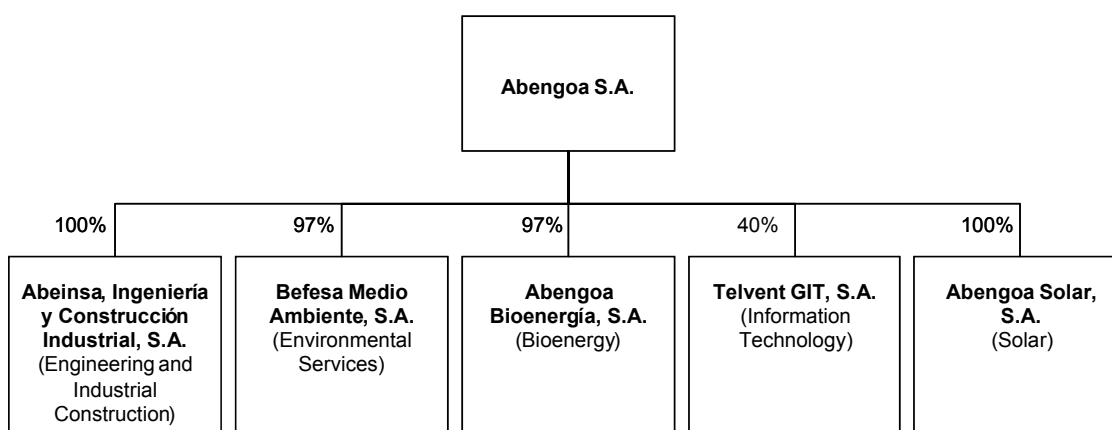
Abengoa S.A.

100%

Abeinsa, Ingeniería y Construcción Industrial, S.A.
(Engineering and Industrial Construction)

97%

Befesa Medio Ambiente, S.A.
(Environmental Services)

97%

Abengoa Bioenergía, S.A.
(Bioenergy)

40%

Telvent GIT, S.A.
(Information Technology)

100%

Abengoa Solar, S.A.
(Solar)